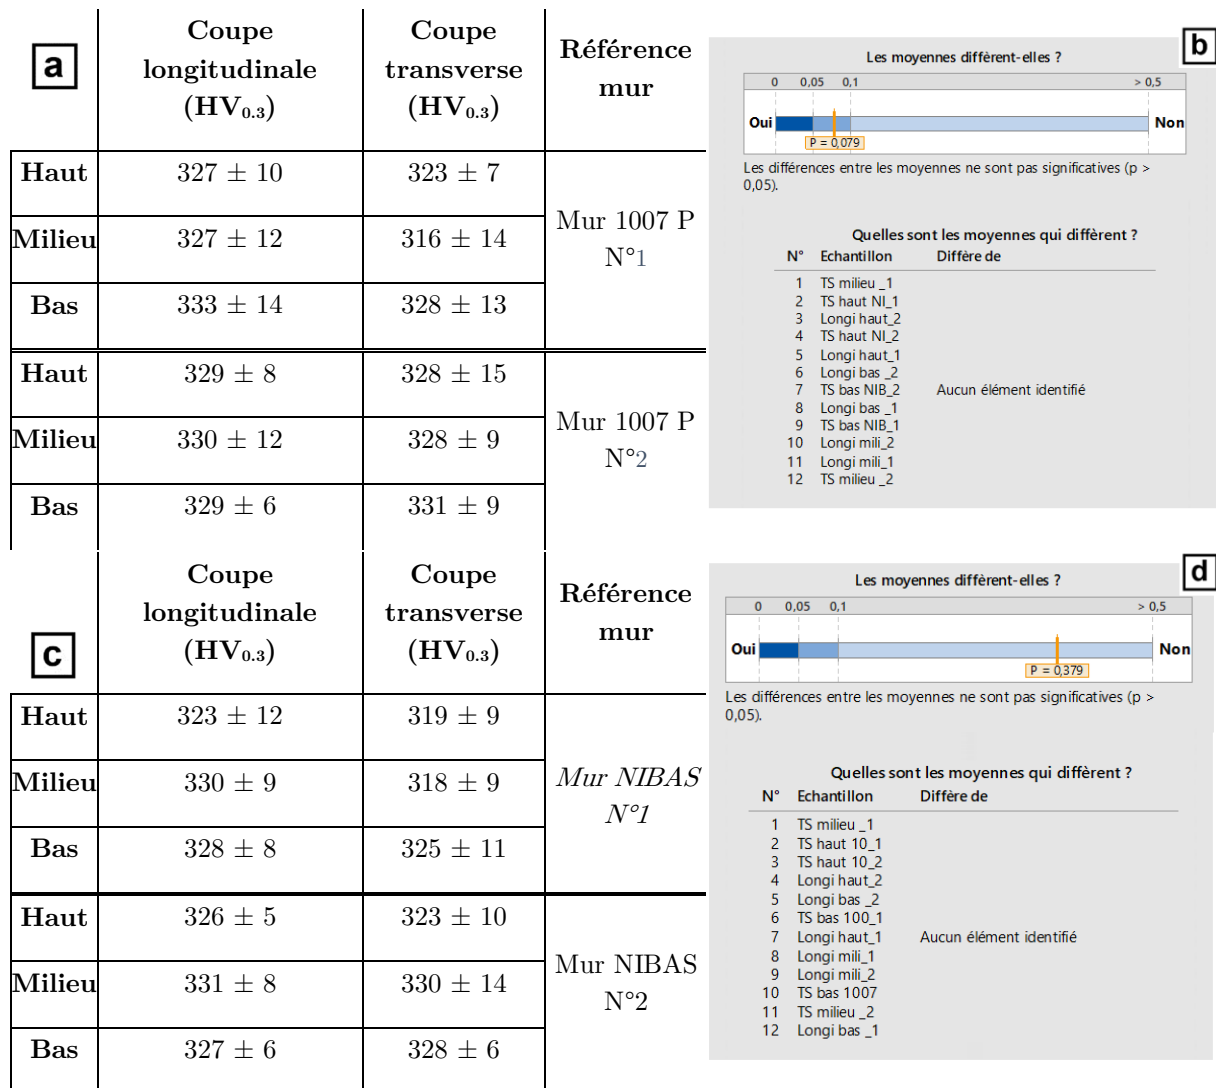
a

| | Coupe longitudinale ($HV_{0.3}$) | Coupe transverse ($HV_{0.3}$) | Référence mur |
|---|---|---|---|
| Haut | $327 \pm 10$ | $323 \pm 7$ | Mur 1007 P N°1 |
| Milieu | $327 \pm 12$ | $316 \pm 14$ | |
| Bas | $333 \pm 14$ | $328 \pm 13$ | |
| Haut | $329 \pm 8$ | $328 \pm 15$ | Mur 1007 P N°2 |
| Milieu | $330 \pm 12$ | $328 \pm 9$ | |
| Bas | $329 \pm 6$ | $331 \pm 9$ | |

b

Les moyennes diffèrent-elles ?

0 0,05 0,1 > 0,5

Oui Non

P = 0,079

Les différences entre les moyennes ne sont pas significatives (p > 0,05).

Quelles sont les moyennes qui diffèrent ?

| N° | Echantillon | Diffère de |
|---|---|---|
| 1 | TS milieu _1 | |
| 2 | TS haut NI_1 | |
| 3 | Longi haut_2 | |
| 4 | TS haut NI_2 | |
| 5 | Longi haut_1 | |
| 6 | Longi bas _2 | |
| 7 | TS bas NIB_2 | Aucun élément identifié |
| 8 | Longi bas _1 | |
| 9 | TS bas NIB_1 | |
| 10 | Longi mili_2 | |
| 11 | Longi mili_1 | |
| 12 | TS milieu _2 | |

c

| | Coupe longitudinale ($HV_{0.3}$) | Coupe transverse ($HV_{0.3}$) | Référence mur |
|---|---|---|---|
| Haut | $323 \pm 12$ | $319 \pm 9$ | Mur NIBAS N°1 |
| Milieu | $330 \pm 9$ | $318 \pm 9$ | |
| Bas | $328 \pm 8$ | $325 \pm 11$ | |
| Haut | $326 \pm 5$ | $323 \pm 10$ | Mur NIBAS N°2 |
| Milieu | $331 \pm 8$ | $330 \pm 14$ | |
| Bas | $327 \pm 6$ | $328 \pm 6$ | |

d

Les moyennes diffèrent-elles ?

0 0,05 0,1 > 0,5

Oui Non

P = 0,379

Les différences entre les moyennes ne sont pas significatives (p > 0,05).

Quelles sont les moyennes qui diffèrent ?

| N° | Echantillon | Diffère de |
|---|---|---|
| 1 | TS milieu _1 | |
| 2 | TS haut 10_1 | |
| 3 | TS haut 10_2 | |
| 4 | Longi haut_2 | |
| 5 | Longi bas _2 | |
| 6 | TS bas 100_1 | |
| 7 | Longi haut_1 | Aucun élément identifié |
| 8 | Longi mili_1 | |
| 9 | Longi mili_2 | |
| 10 | TS bas 1007 | |
| 11 | TS milieu _2 | |
| 12 | Longi bas _1 | |